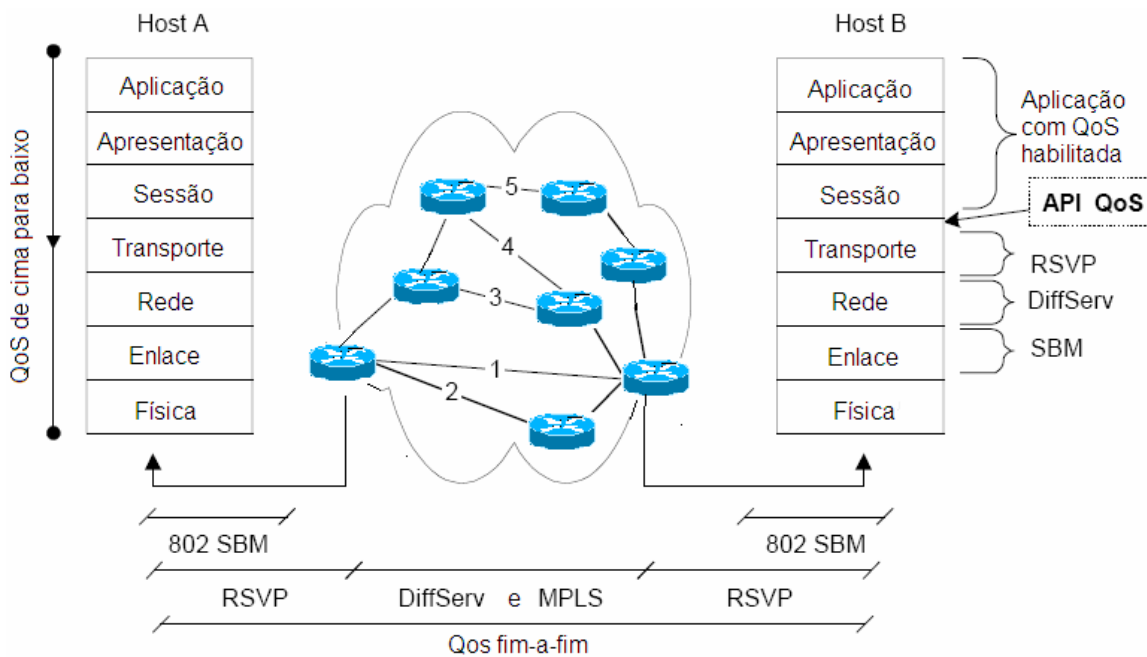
Host A

QoS de cima para baixo

Aplicação
Apresentação
Sessão
Transporte
Rede
Enlace
Física

5
4
3
1
2

Host B

Aplicação
Apresentação
Sessão
Transporte
Rede
Enlace
Física

Aplicação com QoS habilitada

API QoS

RSVP

DiffServ

SBM

802 SBM

802 SBM

RSVP

DiffServ e MPLS

RSVP

Qos fim-a-fim